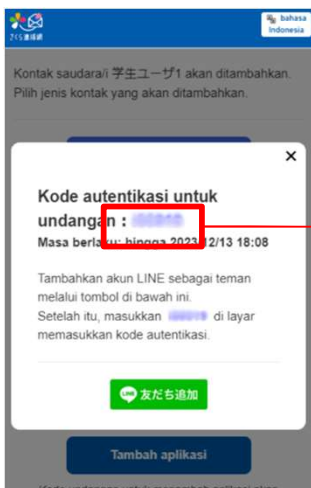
さくら連絡網

bahasa Indonesia

Kontak saudara/i 学生ユーザ1 akan ditambahkan. Pilih jenis kontak yang akan ditambahkan.

×

Kode autentikasi untuk undangan : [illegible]

Masa berlaku: hingga 2023/12/13 18:08

Tambahkan akun LINE sebagai teman melalui tombol di bawah ini. Setelah itu, masukkan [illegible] di layar memasukkan kode autentikasi.

LINE 友だち追加

Tambah aplikasi

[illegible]